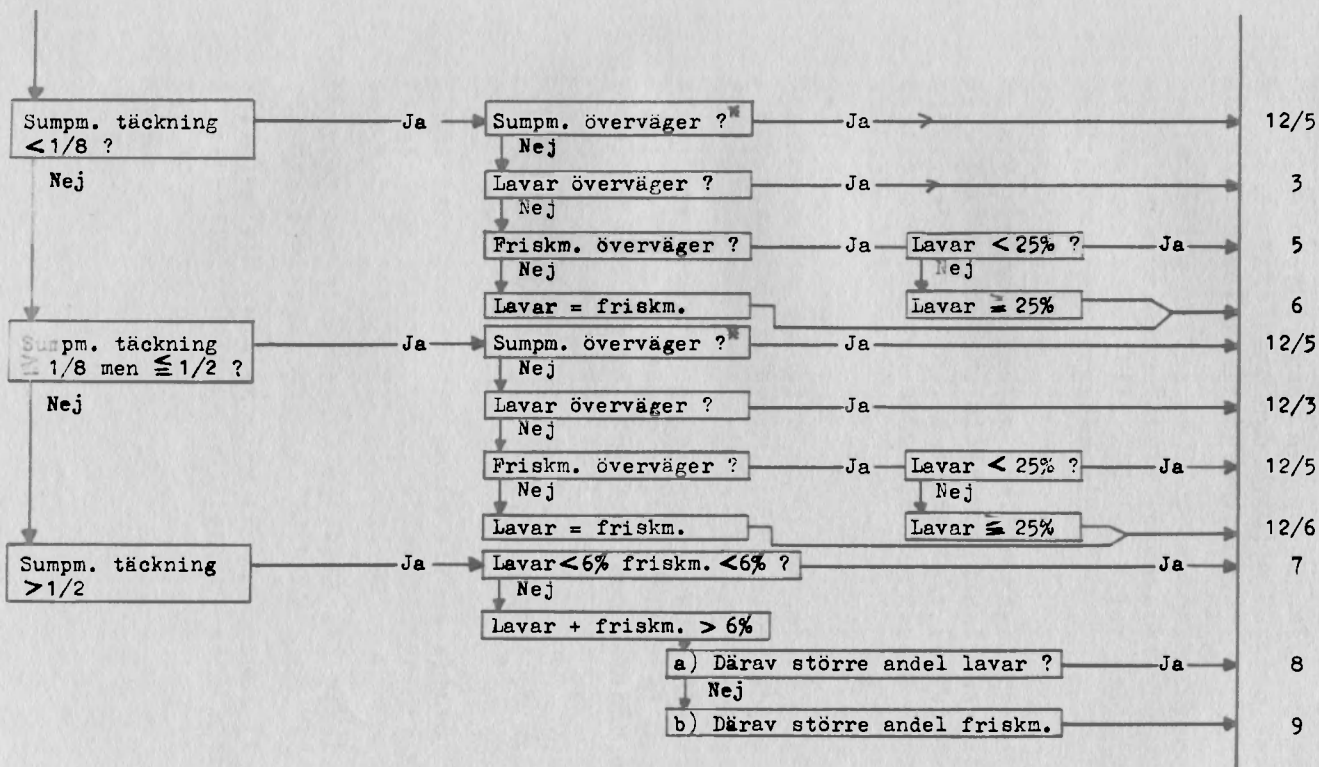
Sumpm. täckning $<1/8$ ?

Ja

Sumpm. överväger ?*

Ja

12/5

Nej

Nej

Lavar överväger ?

Ja

3

Nej

Friskm. överväger ?

Ja

Lavar $<25\%$ ?

Ja

5

Nej

Nej

Lavar = friskm.

Lavar $\geqq 25\%$

6

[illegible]pm. täckning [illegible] 1/8 men $\leqq 1/2$ ?

Ja

Sumpm. överväger ?*

Ja

12/5

Nej

Nej

Lavar överväger ?

Ja

12/3

Nej

Friskm. överväger ?

Ja

Lavar $<25\%$ ?

Ja

12/5

Nej

Nej

Lavar = friskm.

Lavar $\geqq 25\%$

12/6

Sumpm. täckning $>1/2$

Ja

Lavar $<6\%$ friskm. $<6\%$ ?

Ja

7

Nej

Lavar + friskm. $>6\%$

a) Därav större andel lavar ?

Ja

8

Nej

b) Därav större andel friskm.

9